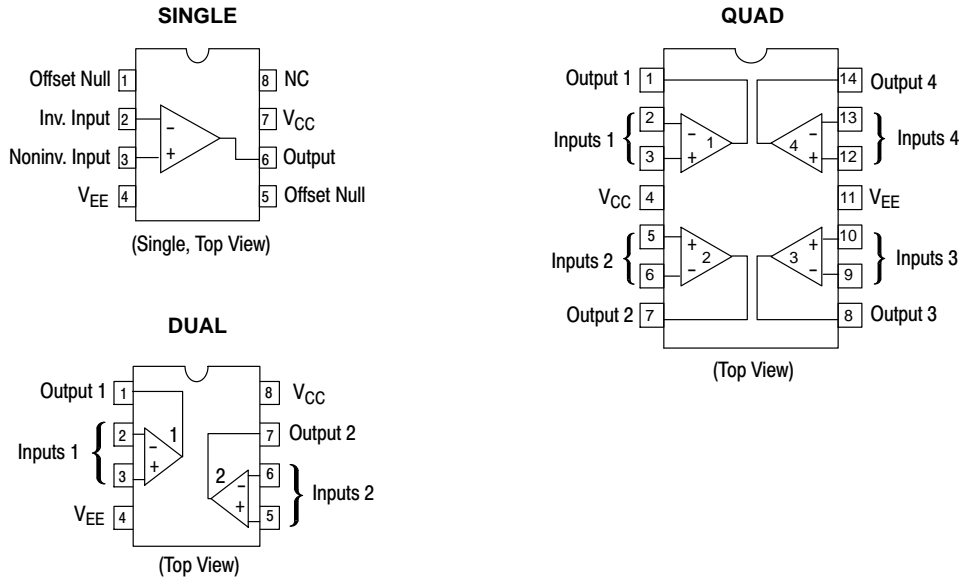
SINGLE

Offset Null 1
Inv. Input 2
Noninv. Input 3
$V_{EE}$ 4
8 NC
7 $V_{CC}$
6 Output
5 Offset Null
−
+

(Single, Top View)

DUAL

Output 1 1
Inputs 1 2
3
$V_{EE}$ 4
8 $V_{CC}$
7 Output 2
6
5 Inputs 2
1
−
+
2
−
+

(Top View)

QUAD

Output 1 1
Inputs 1 2
3
$V_{CC}$ 4
Inputs 2 5
6
Output 2 7
14 Output 4
13
12 Inputs 4
11 $V_{EE}$
10
9 Inputs 3
8 Output 3
−
+
1
−
+
4
+
−
2
+
−
3

(Top View)